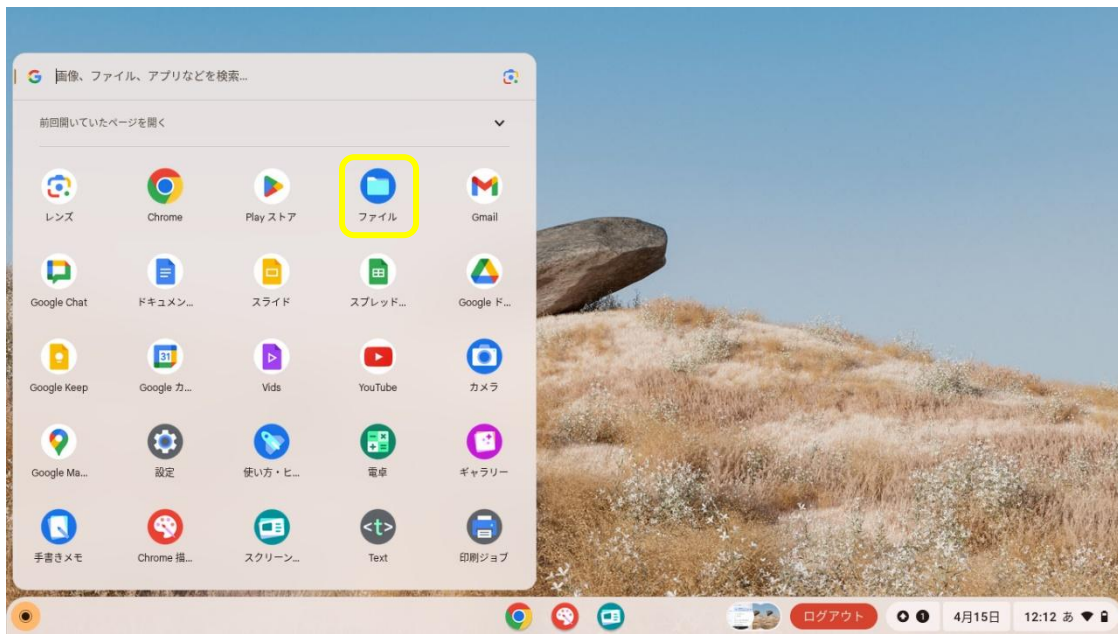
画像、ファイル、アプリなどを検索...

前回開いていたページを開く

レンズ
Chrome
Play ストア
ファイル
Gmail
Google Chat
ドキュメン...
スライド
スプレッド...
Google ド...
Google Keep
Google カ...
Vids
YouTube
カメラ
Google Ma...
設定
使い方・ヒ...
電卓
ギャラリー
手書きメモ
Chrome 描...
スクリーン...
Text
印刷ジョブ

ログアウト
4月15日
12:12 あ